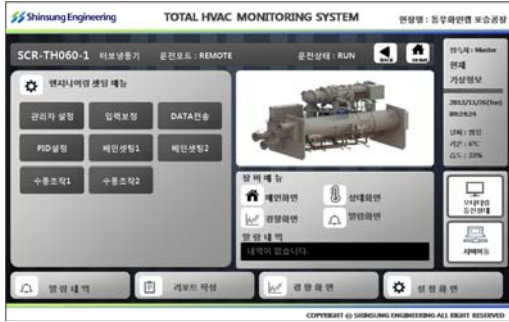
Shinsung Engineering TOTAL HVAC MONITORING SYSTEM 현장명 : 동우화인켐 포승공장

SCR-TH060-1 터보냉동기 운전모드 : REMOTE 운전상태 : RUN BACK HOME

엔지니어링 셋팅 메뉴

관리자 설정 입력보정 DATA전송
PID설정 메인셋팅1 메인셋팅2
수동조작1 수동조작2

장비메뉴
메인화면 상태화면
경향화면 알람화면

알람내역
내역이 없습니다.

권한 : Master
현재
기상정보
2013/11/26(Tue)
09:24:24
날씨 : 맑음
기온 : 6℃
습도 : 23%

모니터링
점검현황

시퀀스

알람내역 리포트 작성 경향화면 설정화면

COPYRIGHT @ SHINSUNG ENGINEERING ALL RIGHT RESERVED